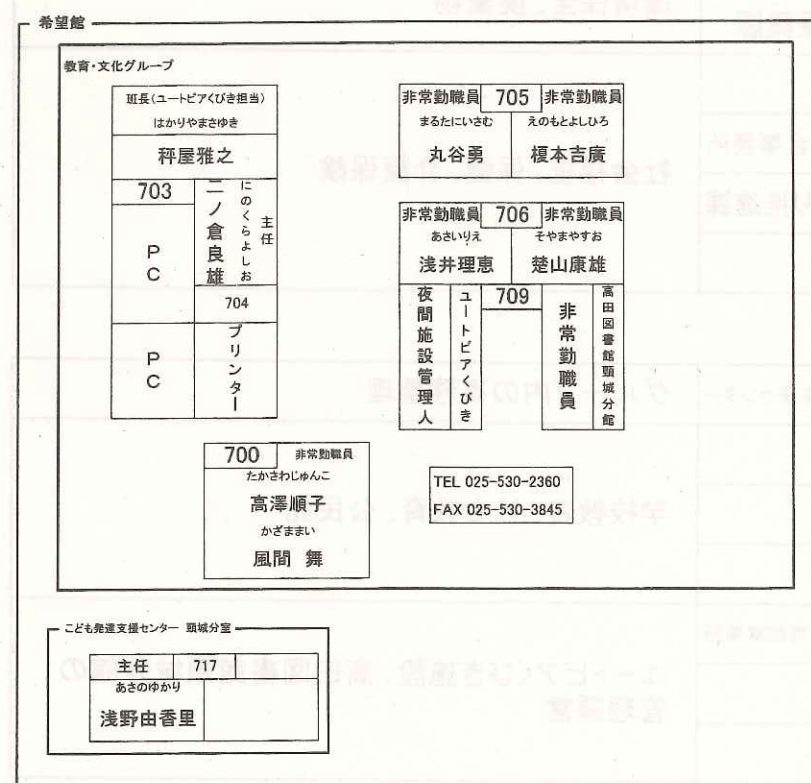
希望館

教育・文化グループ

班長（ユートピアくびき担当）
はかりやまさゆき
秤屋雅之

703
PC
主任
にのくらよしお
二ノ倉良雄
704
PC
プリンター

非常勤職員 705 非常勤職員
まるたにいさむ 丸谷勇
えのもとよしひろ 榎本吉廣

非常勤職員 706 非常勤職員
あさいりえ 浅井理恵
そやまやすお 楚山康雄

夜間施設管理人
ユートピアくびき
709
非常勤職員
高田図書館頸城分館

700 非常勤職員
たかさわじゅんこ
高澤順子
かざままい
風間 舞

TEL 025-530-2360
FAX 025-530-3845

こども発達支援センター 頸城分室
主任 717
あさのゆかり
浅野由香里